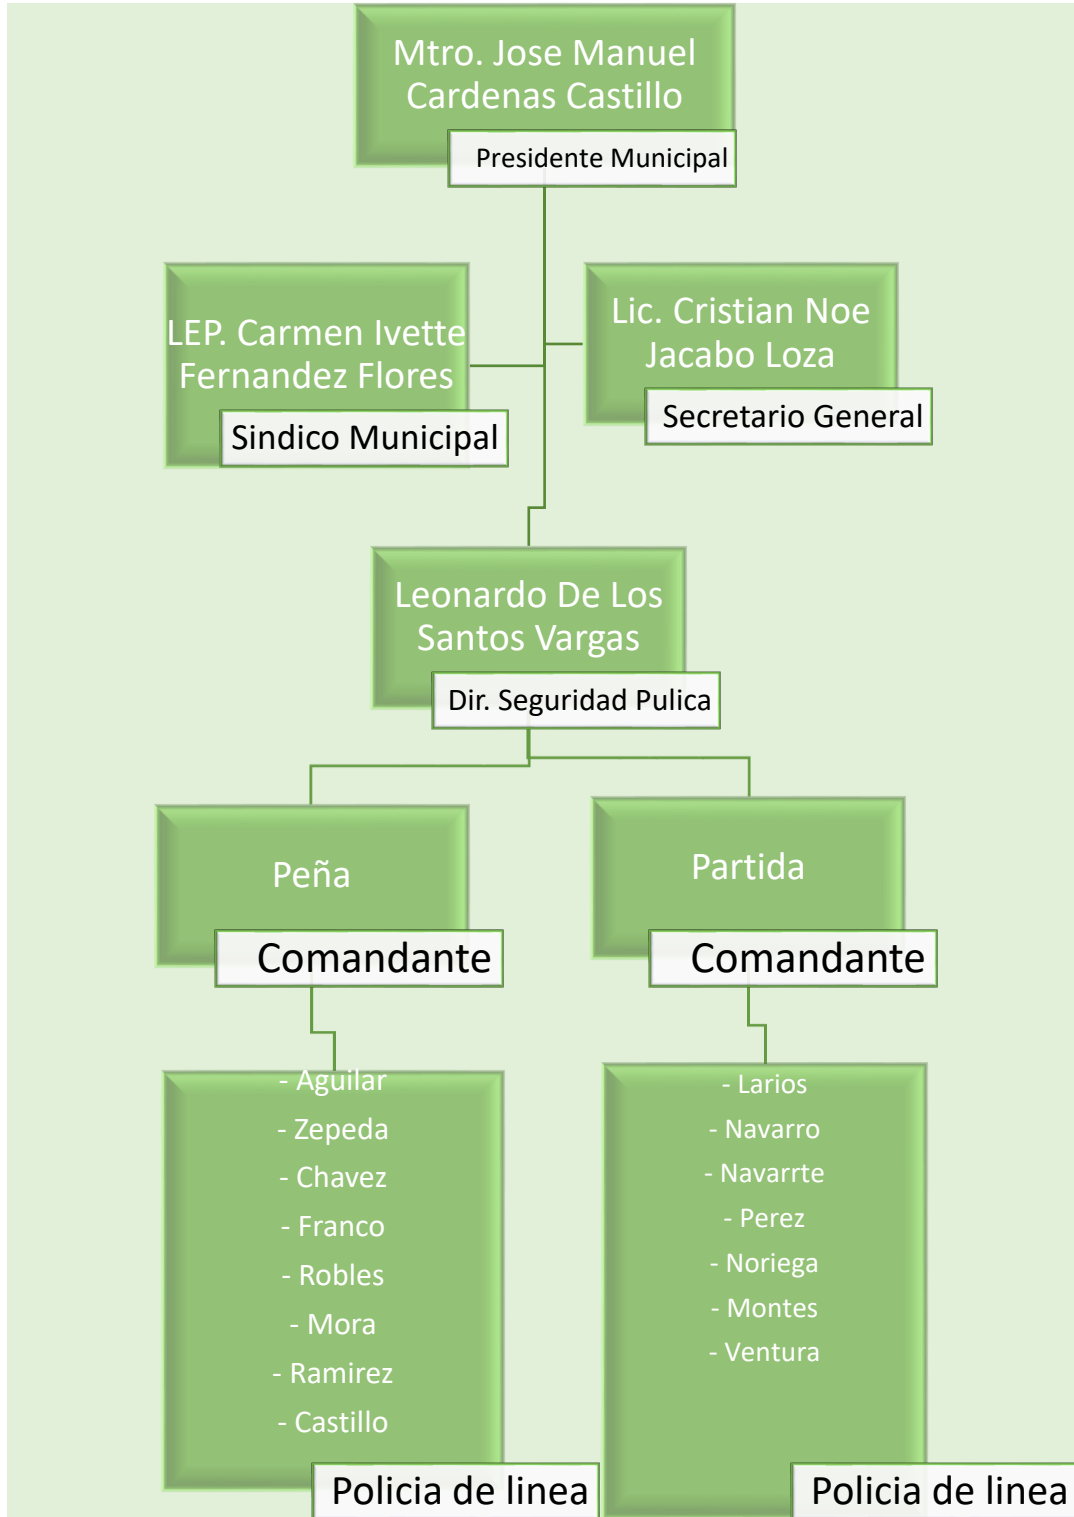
Mtro. Jose Manuel Cardenas Castillo
Presidente Municipal

LEP. Carmen Ivette Fernandez Flores
Sindico Municipal

Lic. Cristian Noe Jacabo Loza
Secretario General

Leonardo De Los Santos Vargas
Dir. Seguridad Pulica

Peña
Comandante

Partida
Comandante

- Aguilar
- Zepeda
- Chavez
- Franco
- Robles
- Mora
- Ramirez
- Castillo
Policia de linea

- Larios
- Navarro
- Navarrte
- Perez
- Noriega
- Montes
- Ventura
Policia de linea